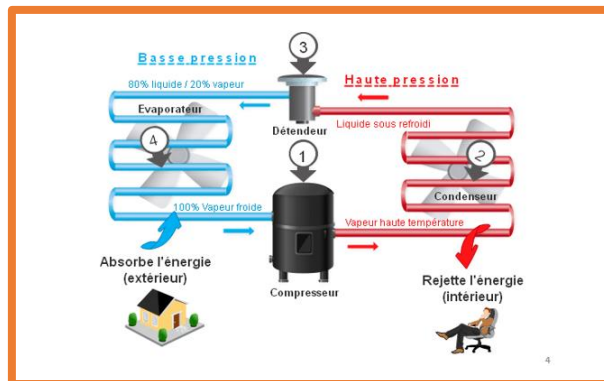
Basse pression

3

Haute pression

80% liquide / 20% vapeur

Evaporateur

Détendeur

Liquide sous refroidi

4

1

2

Condenseur

100% Vapeur froide

Vapeur haute température

Absorbe l'énergie (extérieur)

Compresseur

Rejette l'énergie (intérieur)

4